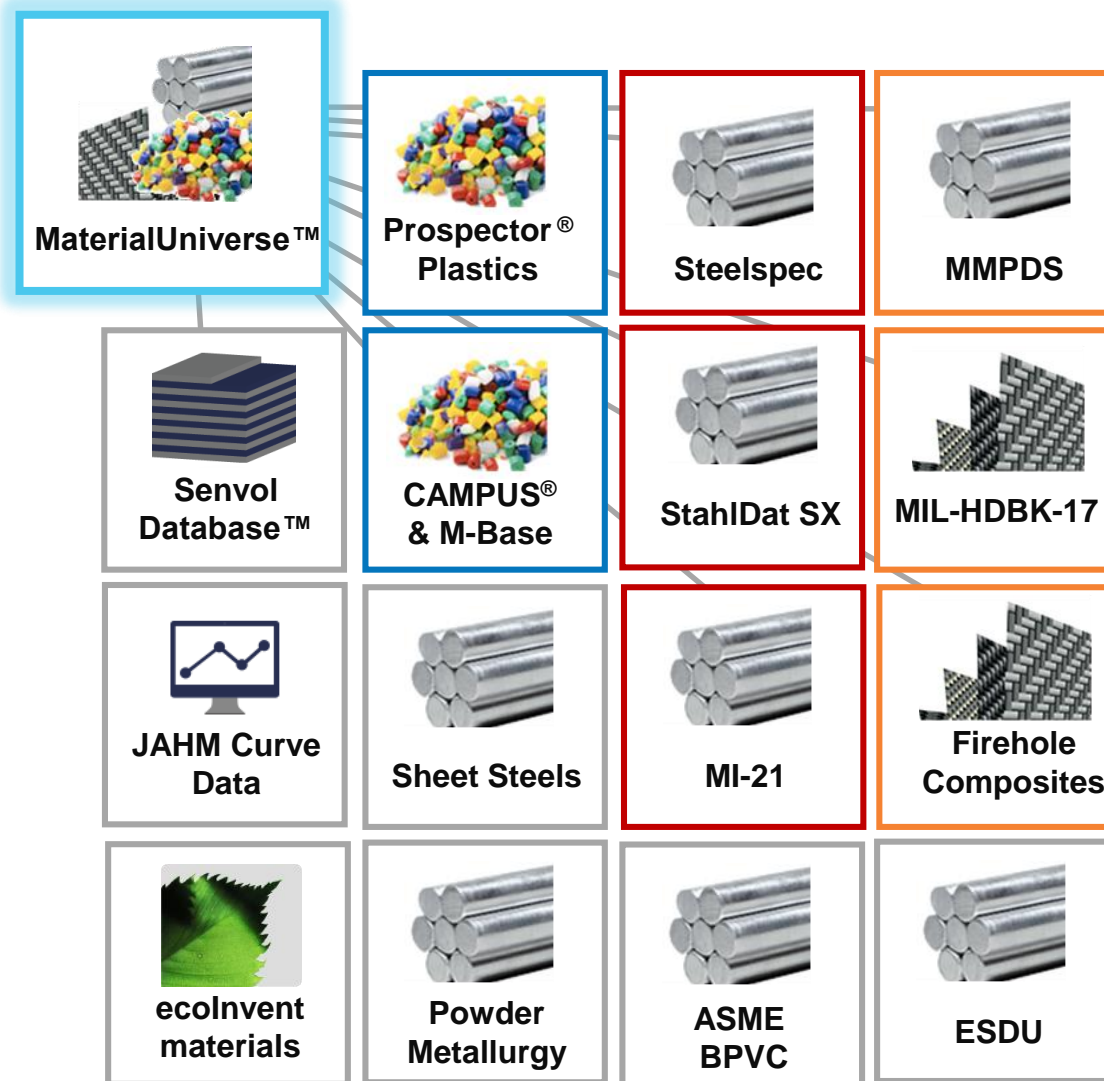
MaterialUniverse™

Prospector® Plastics

Steelspec

MMPDS

Senvol Database™

CAMPUS® & M-Base

StahlDat SX

MIL-HDBK-17

JAHM Curve Data

Sheet Steels

MI-21

Firehole Composites

ecoInvent materials

Powder Metallurgy

ASME BPVC

ESDU